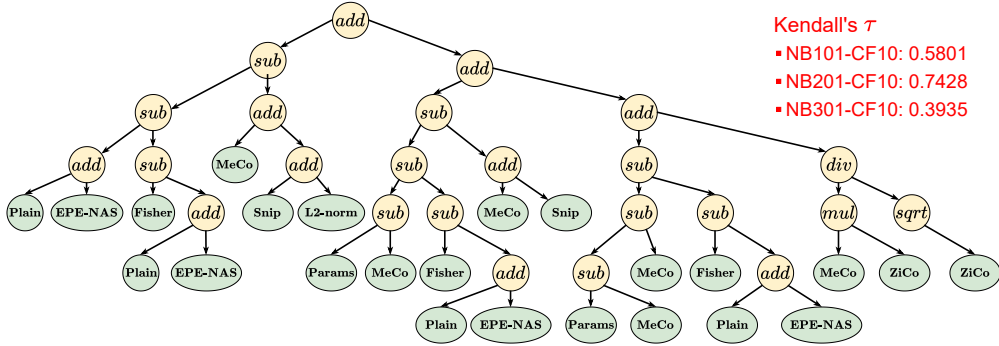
add

sub

add

Kendall's $\tau$

▪ NB101-CF10: 0.5801

▪ NB201-CF10: 0.7428

▪ NB301-CF10: 0.3935

sub

add

sub

add

add

sub

MeCo

add

sub

add

sub

div

Plain

EPE-NAS

Fisher

add

Snip

L2-norm

sub

sub

MeCo

Snip

sub

sub

mul

sqrt

Plain

EPE-NAS

Params

MeCo

Fisher

add

sub

MeCo

Fisher

add

MeCo

ZiCo

ZiCo

Plain

EPE-NAS

Params

MeCo

Plain

EPE-NAS